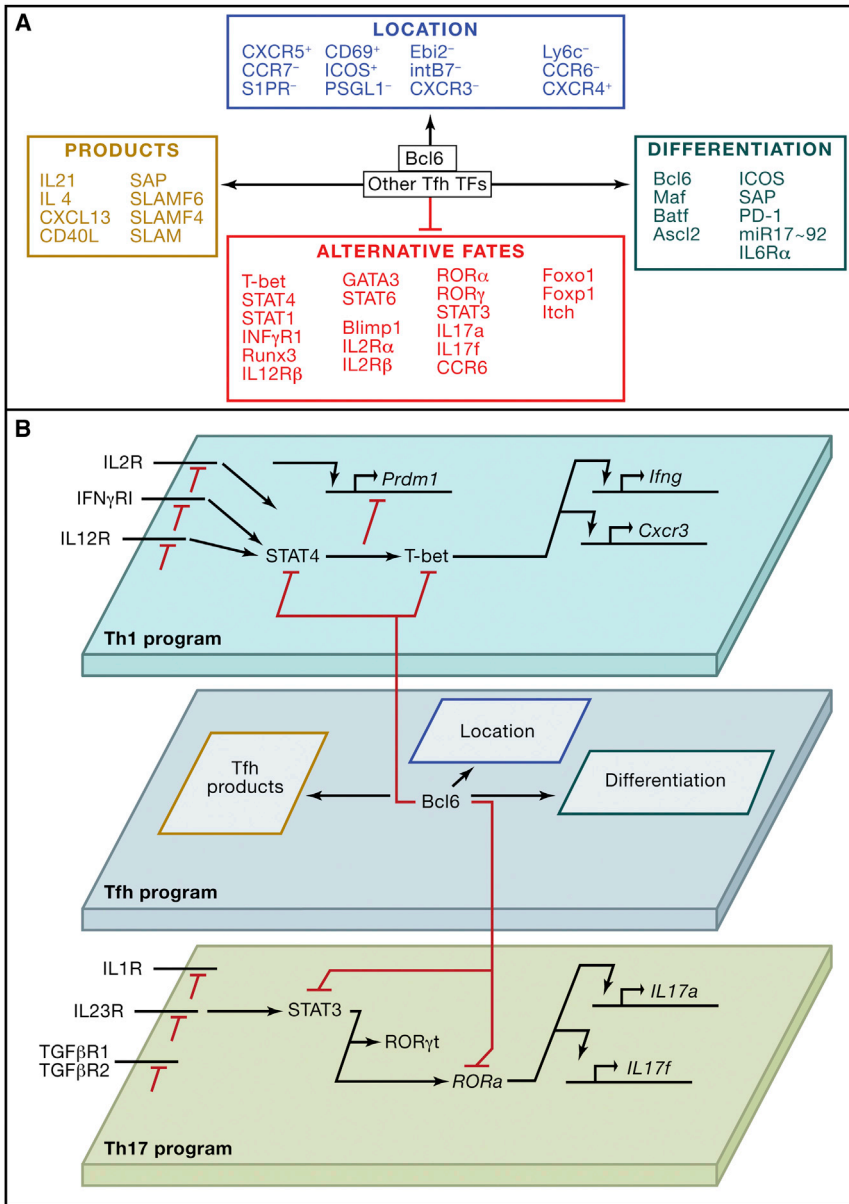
A

LOCATION
CXCR5$^+$ CD69$^+$ Ebi2$^-$ Ly6c$^-$
CCR7$^-$ ICOS$^+$ intB7$^-$ CCR6$^-$
S1PR$^-$ PSGL1$^-$ CXCR3$^-$ CXCR4$^+$

PRODUCTS
IL21 SAP
IL 4 SLAMF6
CXCL13 SLAMF4
CD40L SLAM

Bcl6
Other Tfh TFs

DIFFERENTIATION
Bcl6 ICOS
Maf SAP
Batf PD-1
Ascl2 miR17~92
IL6Rα

ALTERNATIVE FATES
T-bet
STAT4
STAT1
INFγR1
Runx3
IL12Rβ
GATA3
STAT6
Blimp1
IL2Rα
IL2Rβ
RORα
RORγ
STAT3
IL17a
IL17f
CCR6
Foxo1
Foxp1
Itch

B

IL2R
IFNγRI
IL12R
Prdm1
STAT4
T-bet
Ifng
Cxcr3
Th1 program

Tfh products
Location
Bcl6
Differentiation
Tfh program

IL1R
IL23R
TGFβR1
TGFβR2
STAT3
RORγt
RORa
IL17a
IL17f
Th17 program